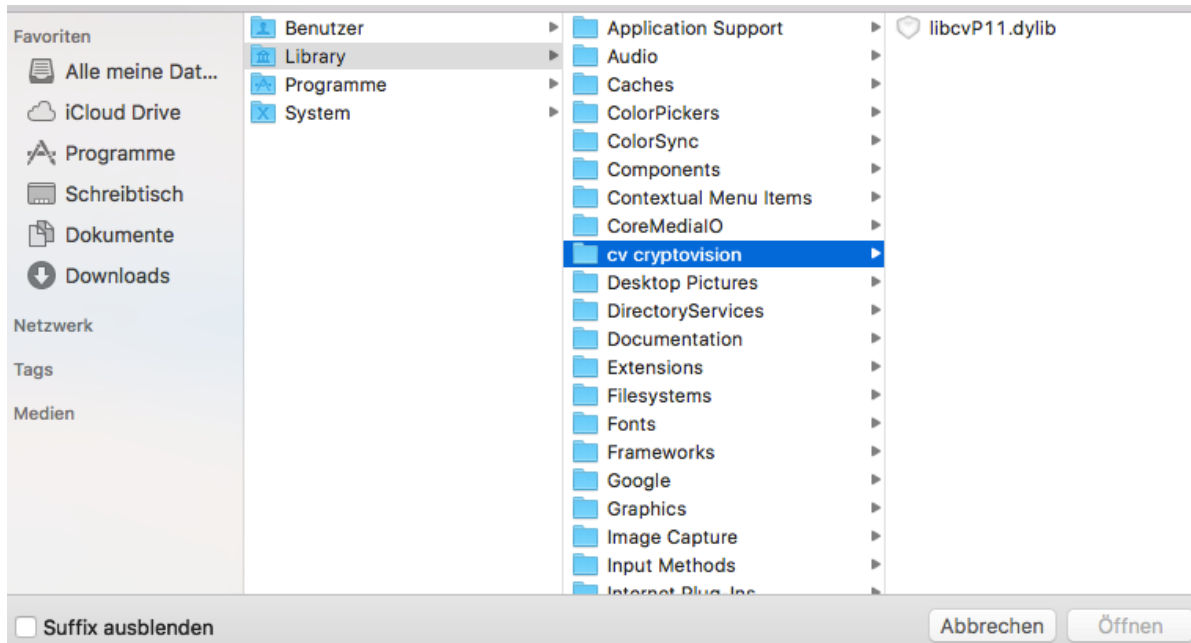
Favoriten
Alle meine Dat...
iCloud Drive
Programme
Schreibtisch
Dokumente
Downloads
Netzwerk
Tags
Medien

Benutzer
Library
Programme
System

Application Support
Audio
Caches
ColorPickers
ColorSync
Components
Contextual Menu Items
CoreMediaIO
cv cryptovision
Desktop Pictures
DirectoryServices
Documentation
Extensions
Filesystems
Fonts
Frameworks
Google
Graphics
Image Capture
Input Methods
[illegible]

libcvP11.dylib

Suffix ausblenden
Abbrechen
Öffnen